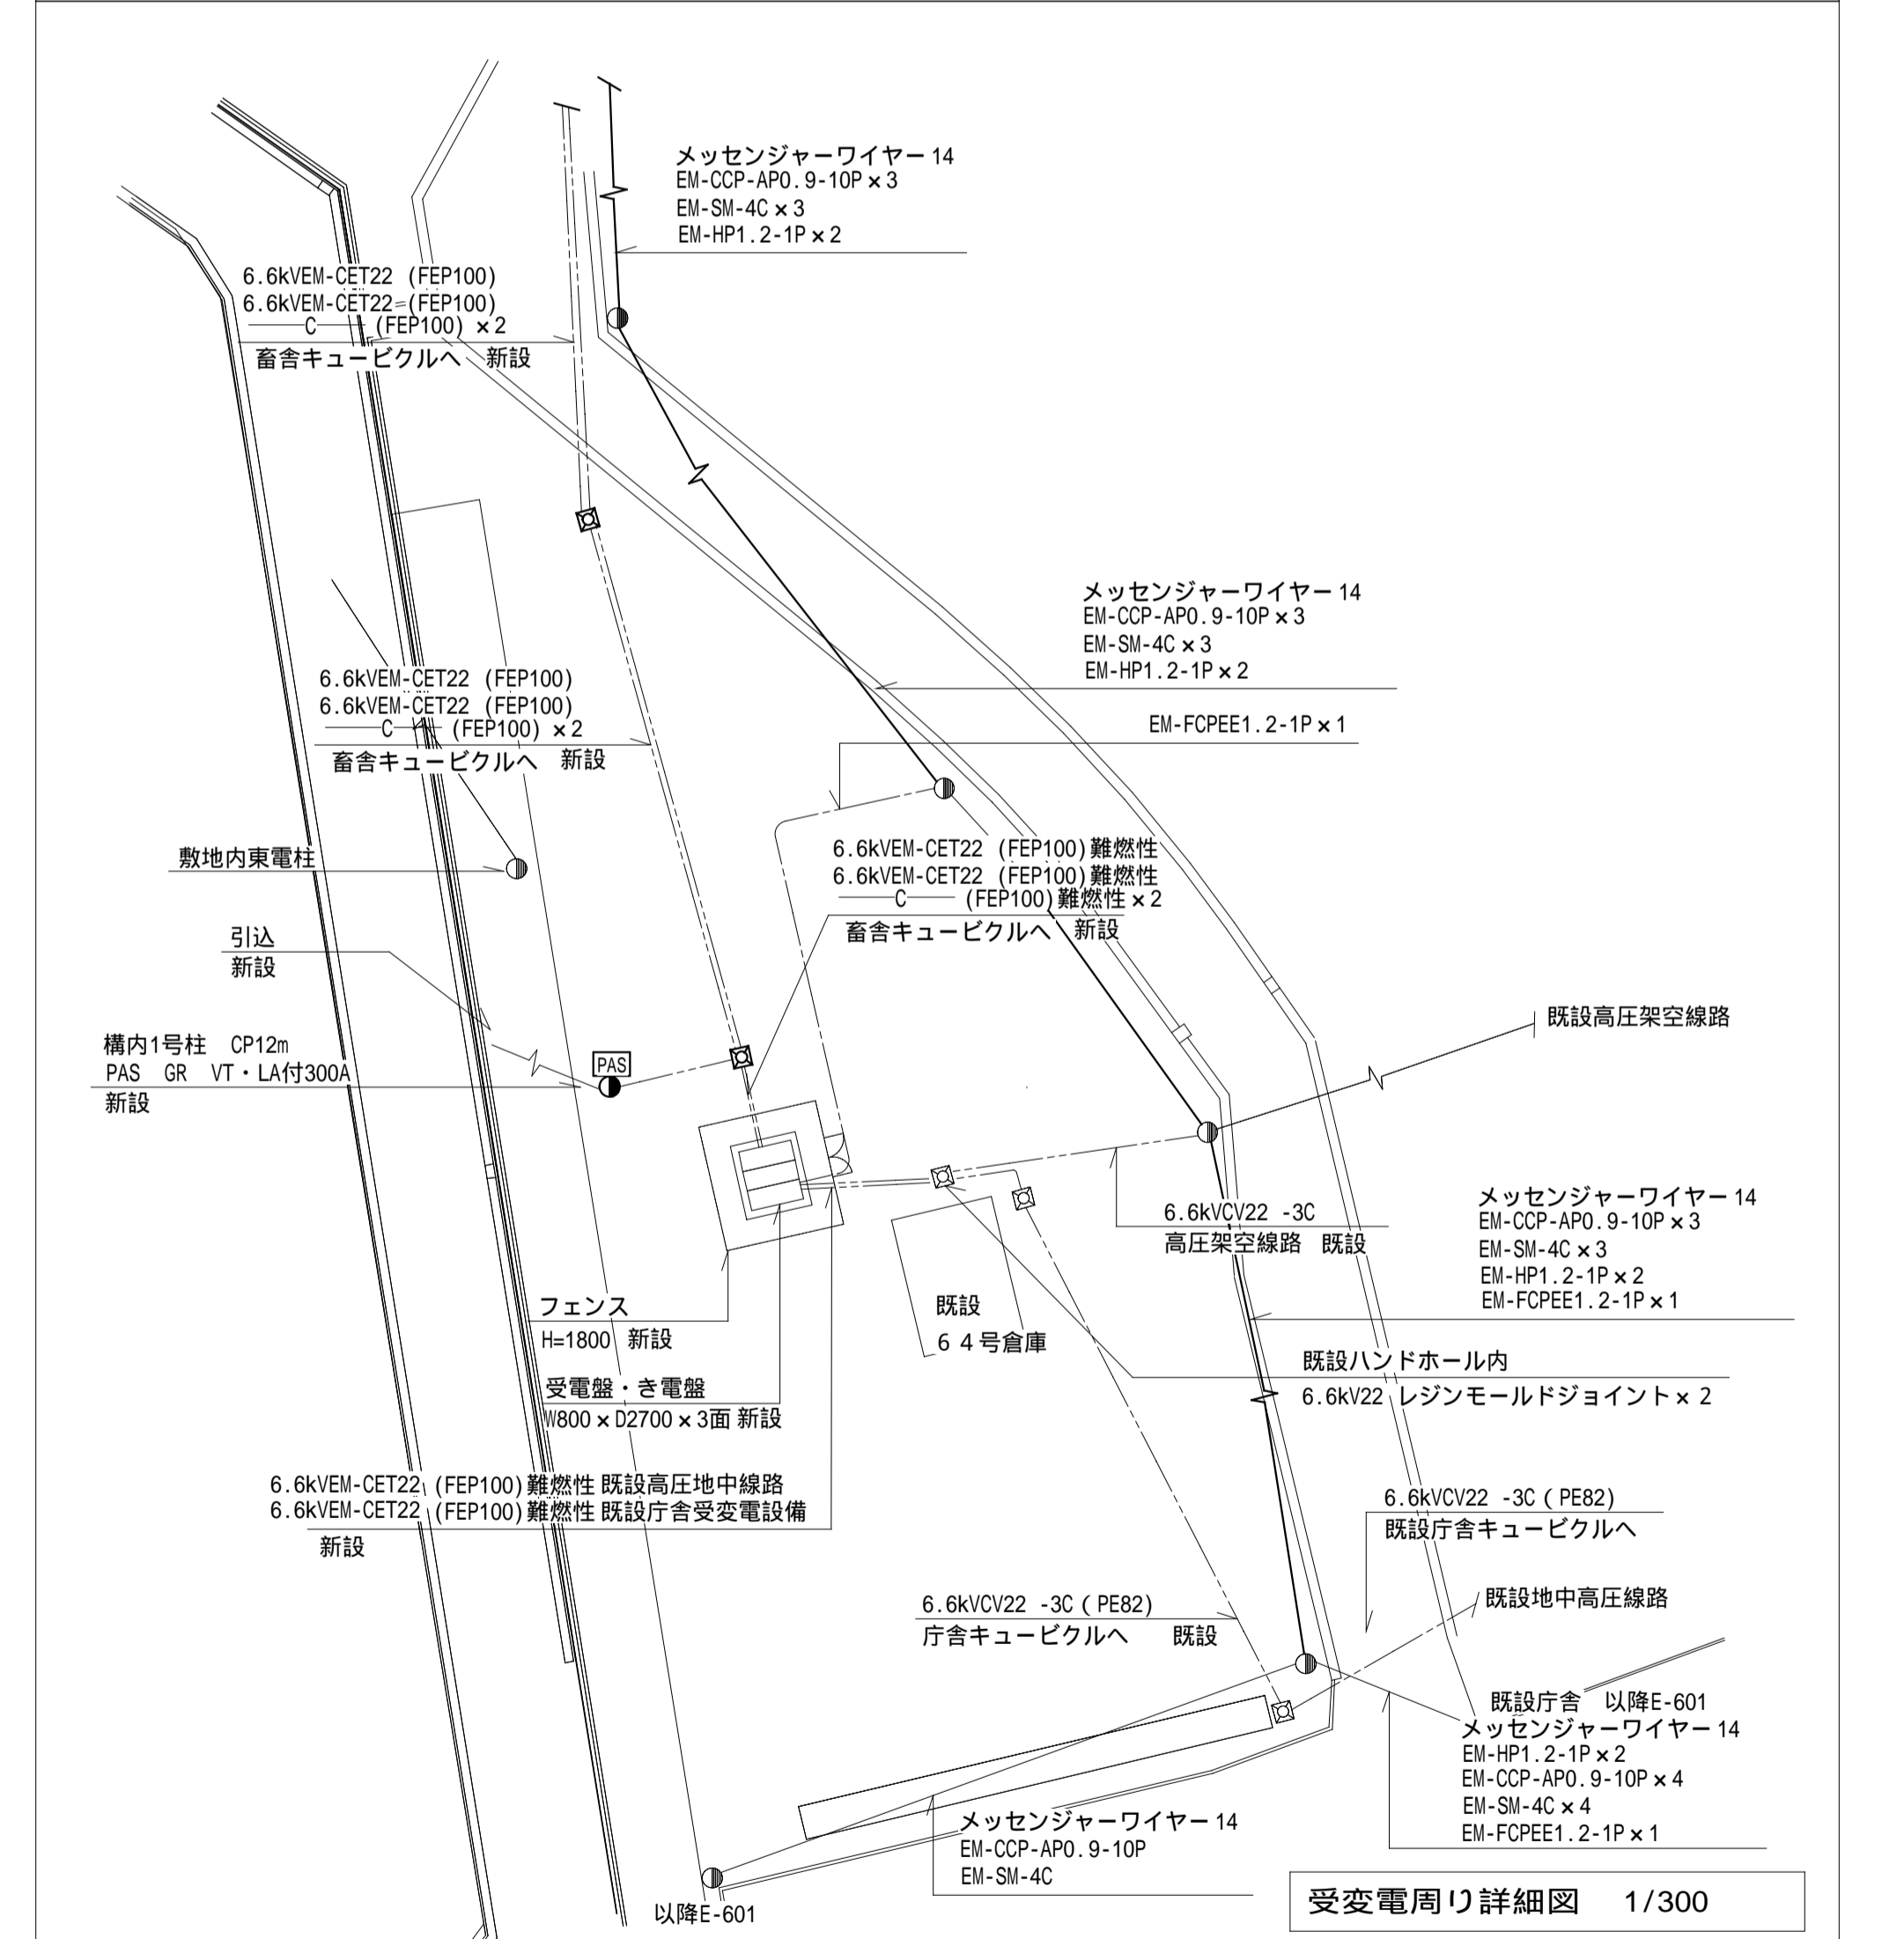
メッセンジャーワイヤー14
EM-CCP-AP0.9-10P×3
EM-SM-4C×3
EM-HP1.2-1P×2

6.6kVEM-CET22 (FEP100)
6.6kVEM-CET22 (FEP100)
C (FEP100) ×2
畜舎キュービクルへ 新設

メッセンジャーワイヤー14
EM-CCP-AP0.9-10P×3
EM-SM-4C×3
EM-HP1.2-1P×2

EM-FCPEE1.2-1P×1

6.6kVEM-CET22 (FEP100)
6.6kVEM-CET22 (FEP100)
C (FEP100) ×2
畜舎キュービクルへ 新設

6.6kVEM-CET22 (FEP100)難燃性
6.6kVEM-CET22 (FEP100)難燃性
C (FEP100)難燃性×2
畜舎キュービクルへ 新設

敷地内東電柱

引込
新設

構内1号柱 CP12m
PAS GR VT・LA付300A
新設

PAS

既設高圧架空線路

6.6kVCV22 -3C
高圧架空線路 既設

メッセンジャーワイヤー14
EM-CCP-AP0.9-10P×3
EM-SM-4C×3
EM-HP1.2-1P×2
EM-FCPEE1.2-1P×1

フェンス
H=1800 新設

既設
6 4号倉庫

既設ハンドホール内
6.6kV22 レジンモールドジョイント×2

受電盤・き電盤
W800×D2700×3面 新設

6.6kVEM-CET22 (FEP100)難燃性 既設高圧地中線路
6.6kVEM-CET22 (FEP100)難燃性 既設庁舎受変電設備
新設

6.6kVCV22 -3C (PE82)
既設庁舎キュービクルへ

既設地中高圧線路

6.6kVCV22 -3C (PE82)
庁舎キュービクルへ 既設

既設庁舎 以降E-601
メッセンジャーワイヤー14
EM-HP1.2-1P×2
EM-CCP-AP0.9-10P×4
EM-SM-4C×4
EM-FCPEE1.2-1P×1

メッセンジャーワイヤー14
EM-CCP-AP0.9-10P
EM-SM-4C

以降E-601

受変電周り詳細図 1/300